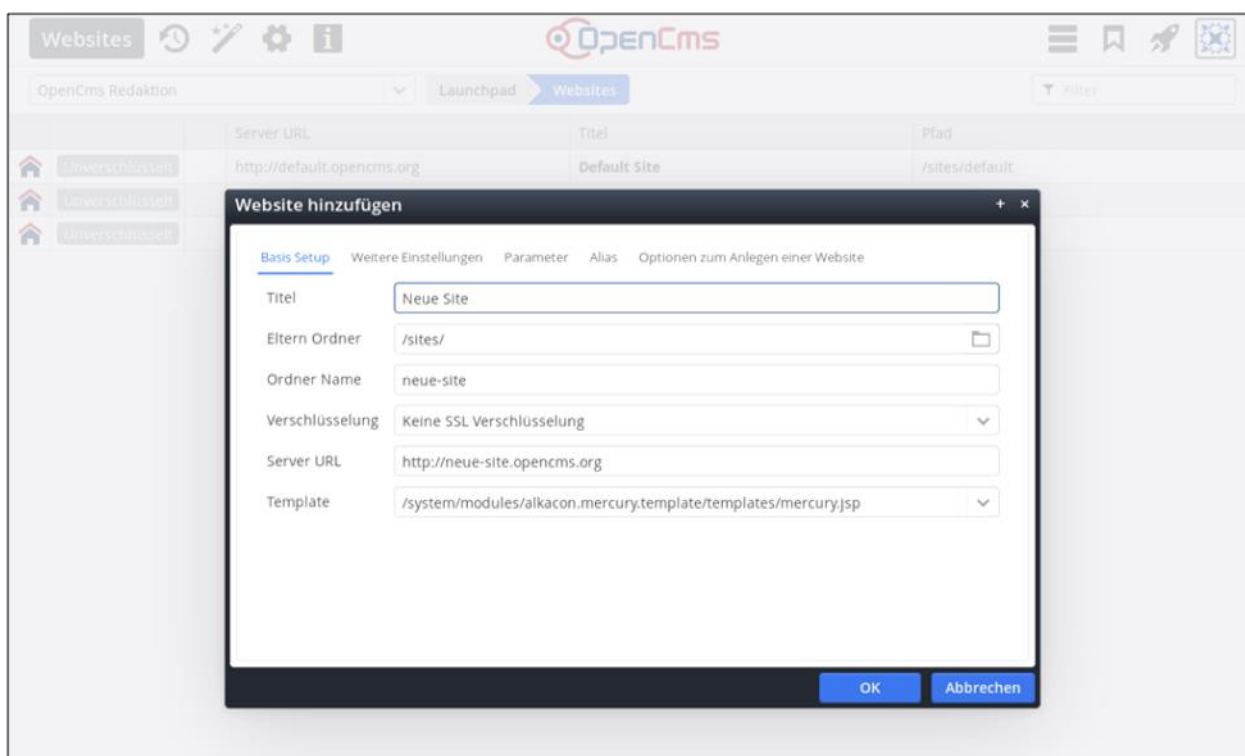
Websites

OpenCms

OpenCms Redaktion

Launchpad

Websites

Filter

| | | Server URL | Titel | Pfad |
|---|---|---|---|---|
| | Unverschlüsselt | http://default.opencms.org | Default Site | /sites/default |
| | Unverschlüsselt | | | |
| | Unverschlüsselt | | | |

Website hinzufügen

+ ×

Basis Setup  Weitere Einstellungen  Parameter  Alias  Optionen zum Anlegen einer Website

Titel: Neue Site

Eltern Ordner: /sites/

Ordner Name: neue-site

Verschlüsselung: Keine SSL Verschlüsselung

Server URL: http://neue-site.opencms.org

Template: /system/modules/alkacon.mercury.template/templates/mercury.jsp

OK

Abbrechen